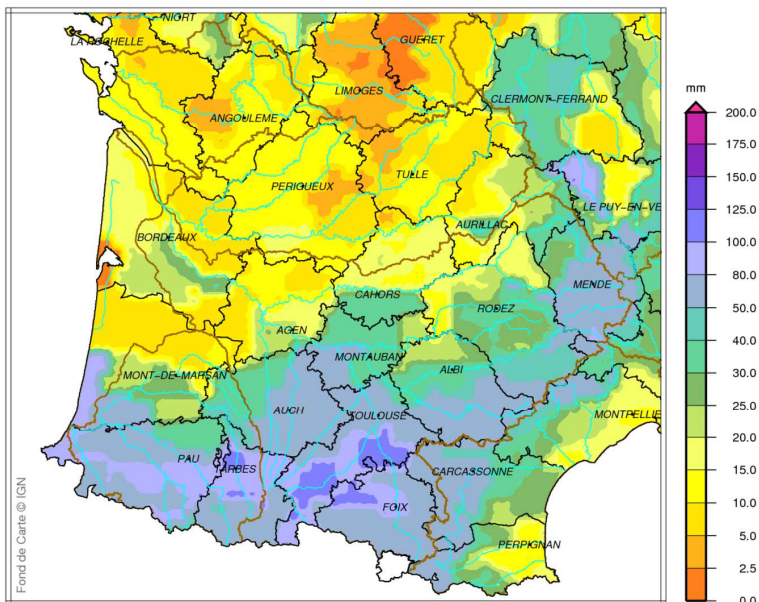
NIORT
LA ROCHELLE
GUERET
LIMOGES
CLERMONT-FERRAND
ANGOULEME
TULLE
PERIGUEUX
LE PUY-EN-VE
AURILLAC
BORDEAUX
MENDE
CAHORS
RODEZ
AGEN
MONTAUBAN
MONT-DE-MARSAN
ALBI
AUCH
TOULOUSE
MONTPELLIE
PAU
TARBES
CARCASSONNE
FOIX
PERPIGNAN
Fond de Carte © IGN

mm
200.0
175.0
150.0
125.0
100.0
80.0
50.0
40.0
30.0
25.0
20.0
15.0
10.0
5.0
2.5
0.0